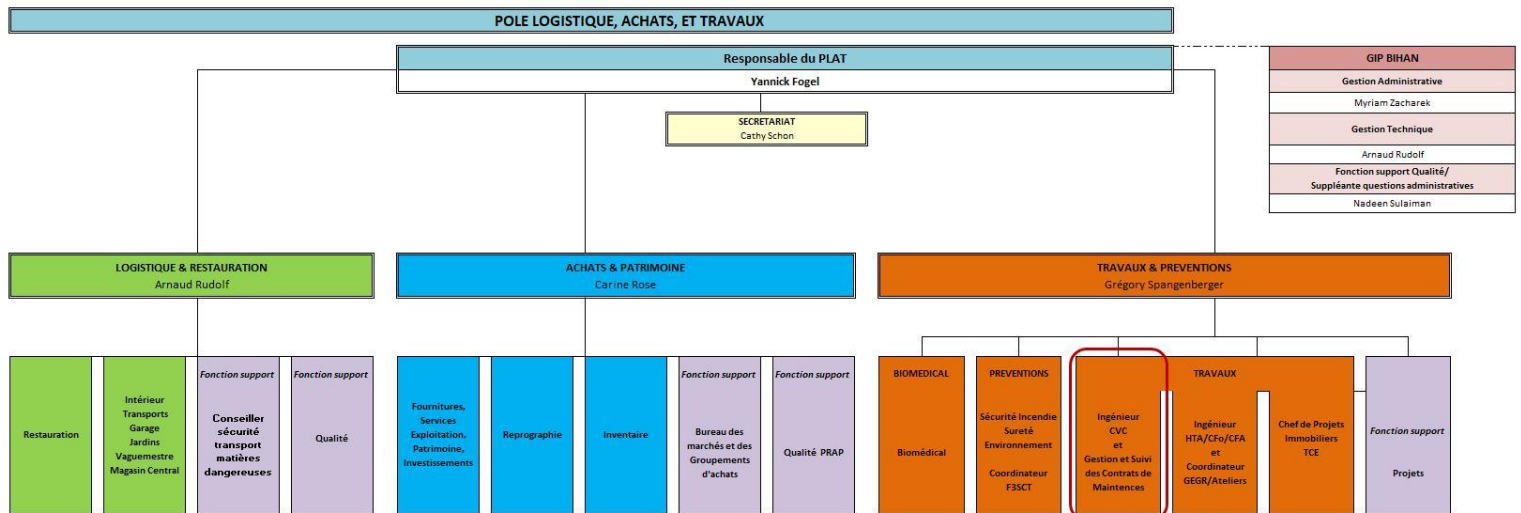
POLE LOGISTIQUE, ACHATS, ET TRAVAUX

Responsable du PLAT
Yannick Fogel

SECRETARIAT
Cathy Schon

GIP BIHAN
Gestion Administrative
Myriam Zacharek
Gestion Technique
Arnaud Rudolf
Fonction support Qualité/ Suppléante questions administratives
Nadeen Sulaiman

LOGISTIQUE & RESTAURATION
Arnaud Rudolf

ACHATS & PATRIMOINE
Carine Rose

TRAVAUX & PREVENTIONS
Grégory Spangenberger

Restauration

Intérieur
Transports
Garage
Jardins
Vaguemestre
Magasin Central

Fonction support
Conseiller sécurité transport matières dangereuses

Fonction support
Qualité

Fournitures, Services Exploitation, Patrimoine, Investissements

Reprographie

Inventaire

Fonction support
Bureau des marchés et des Groupements d'achats

Fonction support
Qualité PRAP

BIOMEDICAL
Biomédical

PREVENTIONS
Sécurité Incendie Sureté Environnement
Coordinateur F3SCT

TRAVAUX
Ingénieur CVC et Gestion et Suivi des Contrats de Maintences

Ingénieur HTA/CFo/CFA et Coordinateur GEGR/Ateliers

Chef de Projets Immobiliers TCE

Fonction support
Projets